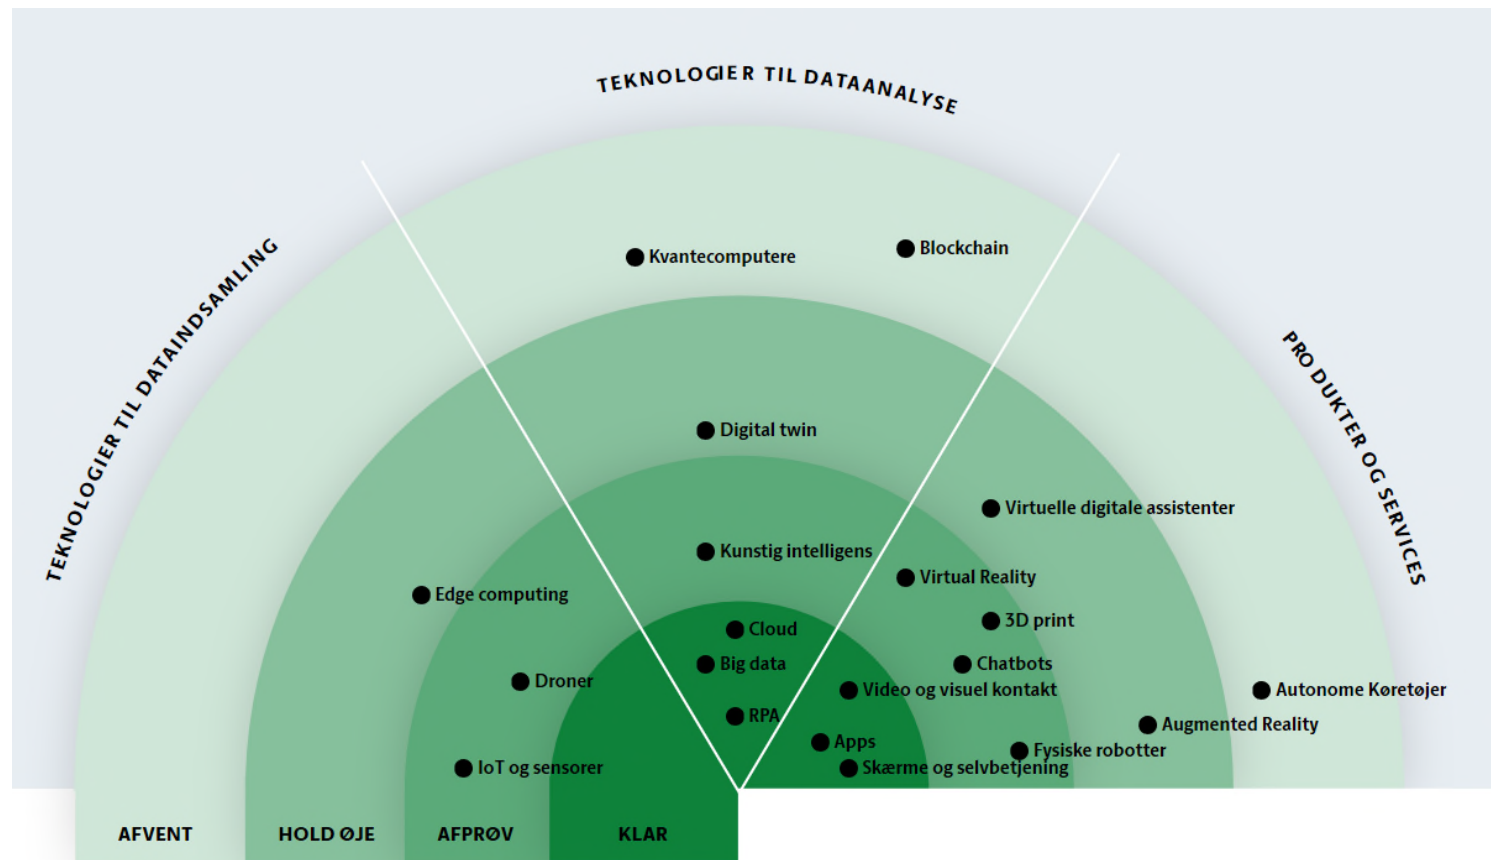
TEKNOLOGIER TIL DATAANALYSE

TEKNOLOGIER TIL DATAINDSAMLING

PRODUKTER OG SERVICES

Kvantecomputere

Blockchain

Digital twin

Virtuelle digitale assistenter

Kunstig intelligens

Virtual Reality

Edge computing

3D print

Cloud

Big data

Chatbots

Droner

Video og visuel kontakt

Autonome Køretøjer

RPA

Augmented Reality

Apps

Fysiske robotter

IoT og sensorer

Skærme og selvbetjening

AFVENT

HOLD ØJE

AFPRØV

KLAR